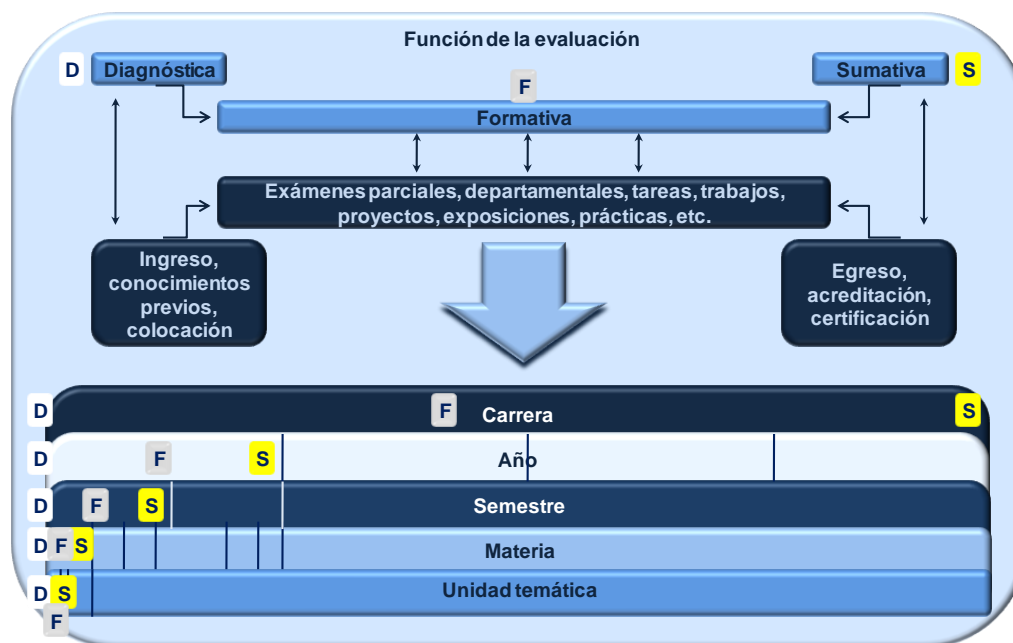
Función de la evaluación

D Diagnóstica

F

Sumativa S

Formativa

Exámenes parciales, departamentales, tareas, trabajos, proyectos, exposiciones, prácticas, etc.

Ingreso, conocimientos previos, colocación

Egreso, acreditación, certificación

D F Carrera S

D F S Año

D F S Semestre

D F S Materia

D S Unidad temática

F